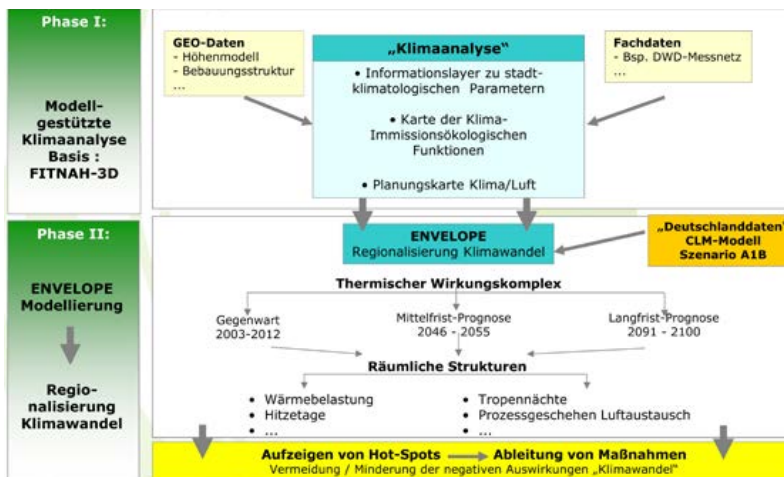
Phase I:

Modell-gestützte Klimaanalyse Basis : FITNAH-3D

GEO-Daten
- Höhenmodell
- Bebauungsstruktur
...

„Klimaanalyse"
• Informationslayer zu stadtklimatologischen Parametern
• Karte der Klima-Immissionsökologischen Funktionen
• Planungskarte Klima/Luft

Fachdaten
- Bsp. DWD-Messnetz
...

Phase II:

ENVELOPE Modellierung

Regionalisierung Klimawandel

ENVELOPE
Regionalisierung Klimawandel

„Deutschlanddaten"
CLM-Modell
Szenario A1B

Thermischer Wirkungskomplex

Gegenwart
2003-2012

Mittelfrist-Prognose
2046 - 2055

Langfrist-Prognose
2091 - 2100

Räumliche Strukturen

• Wärmebelastung
• Hitzetage
• ...

• Tropennächte
• Prozessgeschehen Luftaustausch
• ...

Aufzeigen von Hot-Spots Ableitung von Maßnahmen
Vermeidung / Minderung der negativen Auswirkungen „Klimawandel"